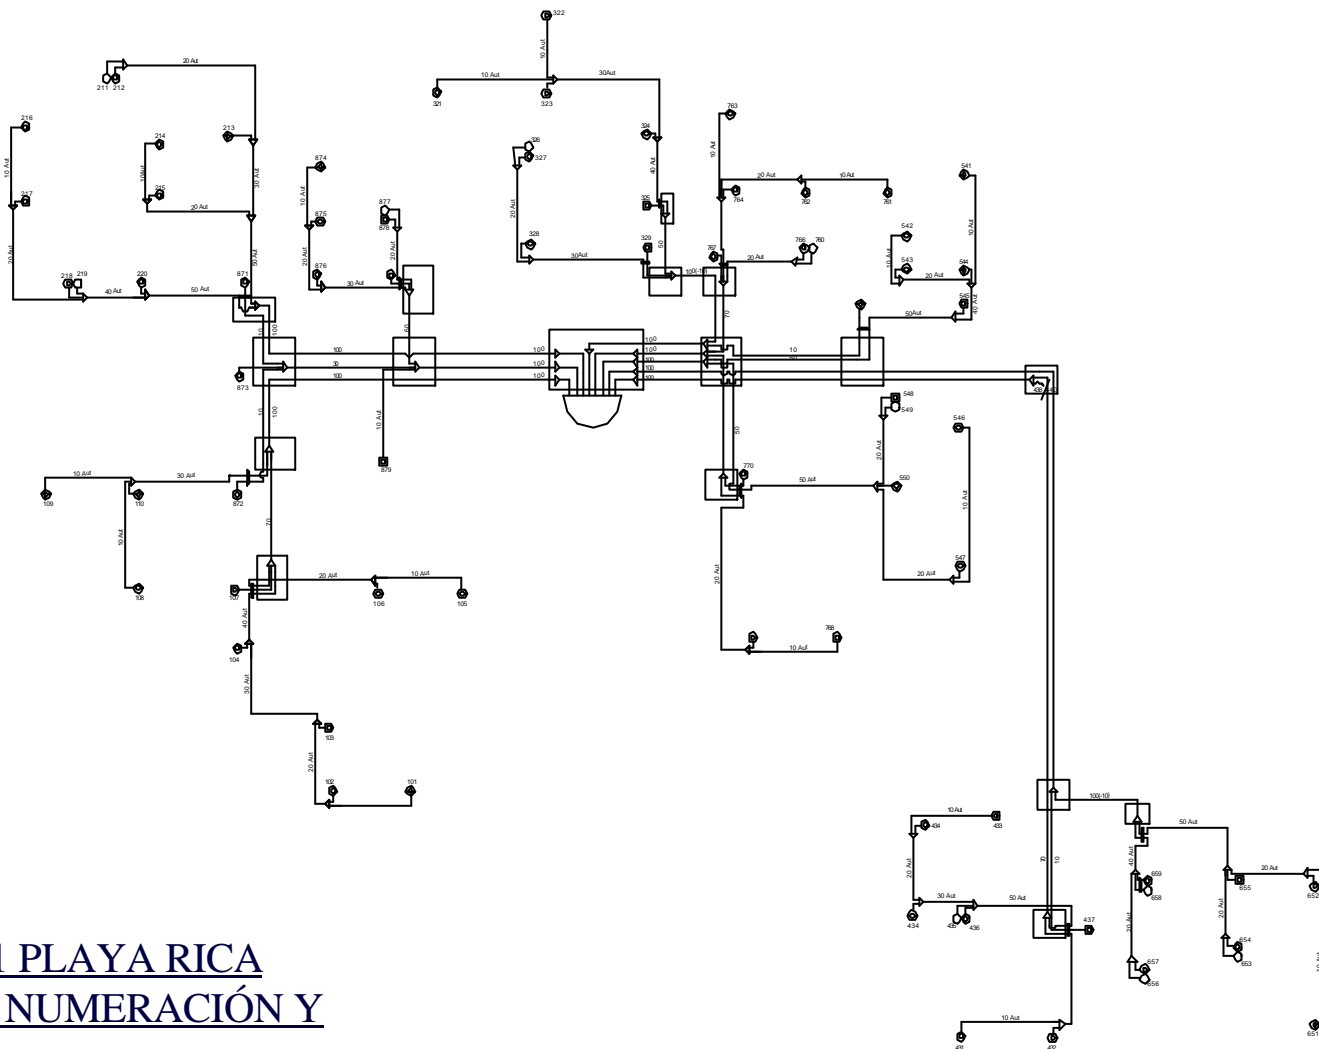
322
10 Aut
10 Aut
30Aut
321
323
211 212
20 Aut
216
10 Aut
217
20 Aut
214
10Aut
215
20 Aut
213
30 Aut
50 Aut
874
10 Aut
875
20 Aut
876
30 Aut
877
878
20 Aut
763
10 Aut
326
327
20 Aut
328
30Aut
324
40 Aut
325
329
50
100(-10)
20 Aut
10 Aut
764
762
761
767
766 760
20 Aut
70
541
10 Aut
542
10 Aut
543
20 Aut
544
545
40 Aut
50Aut
218 219
40 Aut
220
50 Aut
871
10
100
100
30
100
60
100
100
100
100
100
100
100
100
10
10
873
10
100
10 Aut
879
50
548
549
546
20 Aut
10 Aut
438 440
10 Aut
30 Aut
109
110
872
10 Aut
108
70
770
50 Aut
550
20 Aut
107
20 Aut
10 Aut
106
105
547
20 Aut
40 Aut
104
30 Aut
103
20 Aut
102
101
768
10 Aut
100(-10)
10 Aut
433
434
20 Aut
30 Aut
434
435 436
50 Aut
437
70
10
50 Aut
40 Aut
659
658
20 Aut
657
656
655
20 Aut
20 Aut
652
654
653
10 Aut
651
10 Aut
431
432
1 PLAYA RICA
NUMERACIÓN Y